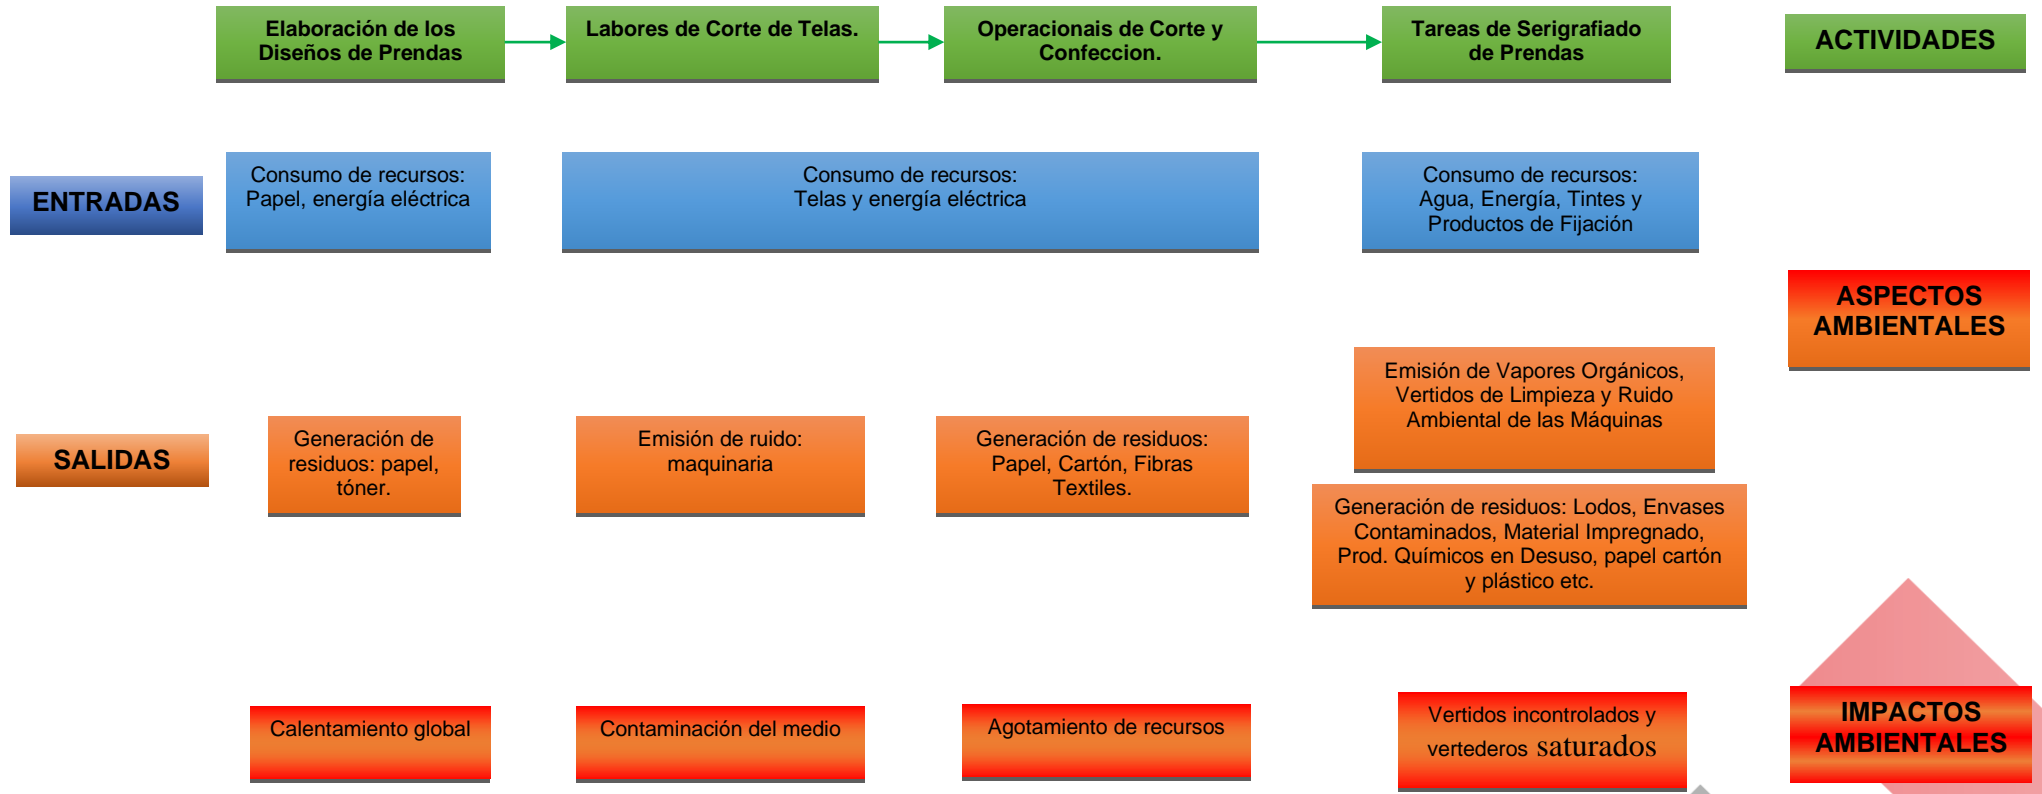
Elaboración de los Diseños de Prendas

Labores de Corte de Telas.

Operacionais de Corte y Confeccion.

Tareas de Serigrafiado de Prendas

ACTIVIDADES

ENTRADAS

Consumo de recursos: Papel, energía eléctrica

Consumo de recursos: Telas y energía eléctrica

Consumo de recursos: Agua, Energía, Tintes y Productos de Fijación

ASPECTOS AMBIENTALES

Emisión de Vapores Orgánicos, Vertidos de Limpieza y Ruido Ambiental de las Máquinas

SALIDAS

Generación de residuos: papel, tóner.

Emisión de ruido: maquinaria

Generación de residuos: Papel, Cartón, Fibras Textiles.

Generación de residuos: Lodos, Envases Contaminados, Material Impregnado, Prod. Químicos en Desuso, papel cartón y plástico etc.

Calentamiento global

Contaminación del medio

Agotamiento de recursos

Vertidos incontrolados y vertederos saturados

IMPACTOS AMBIENTALES